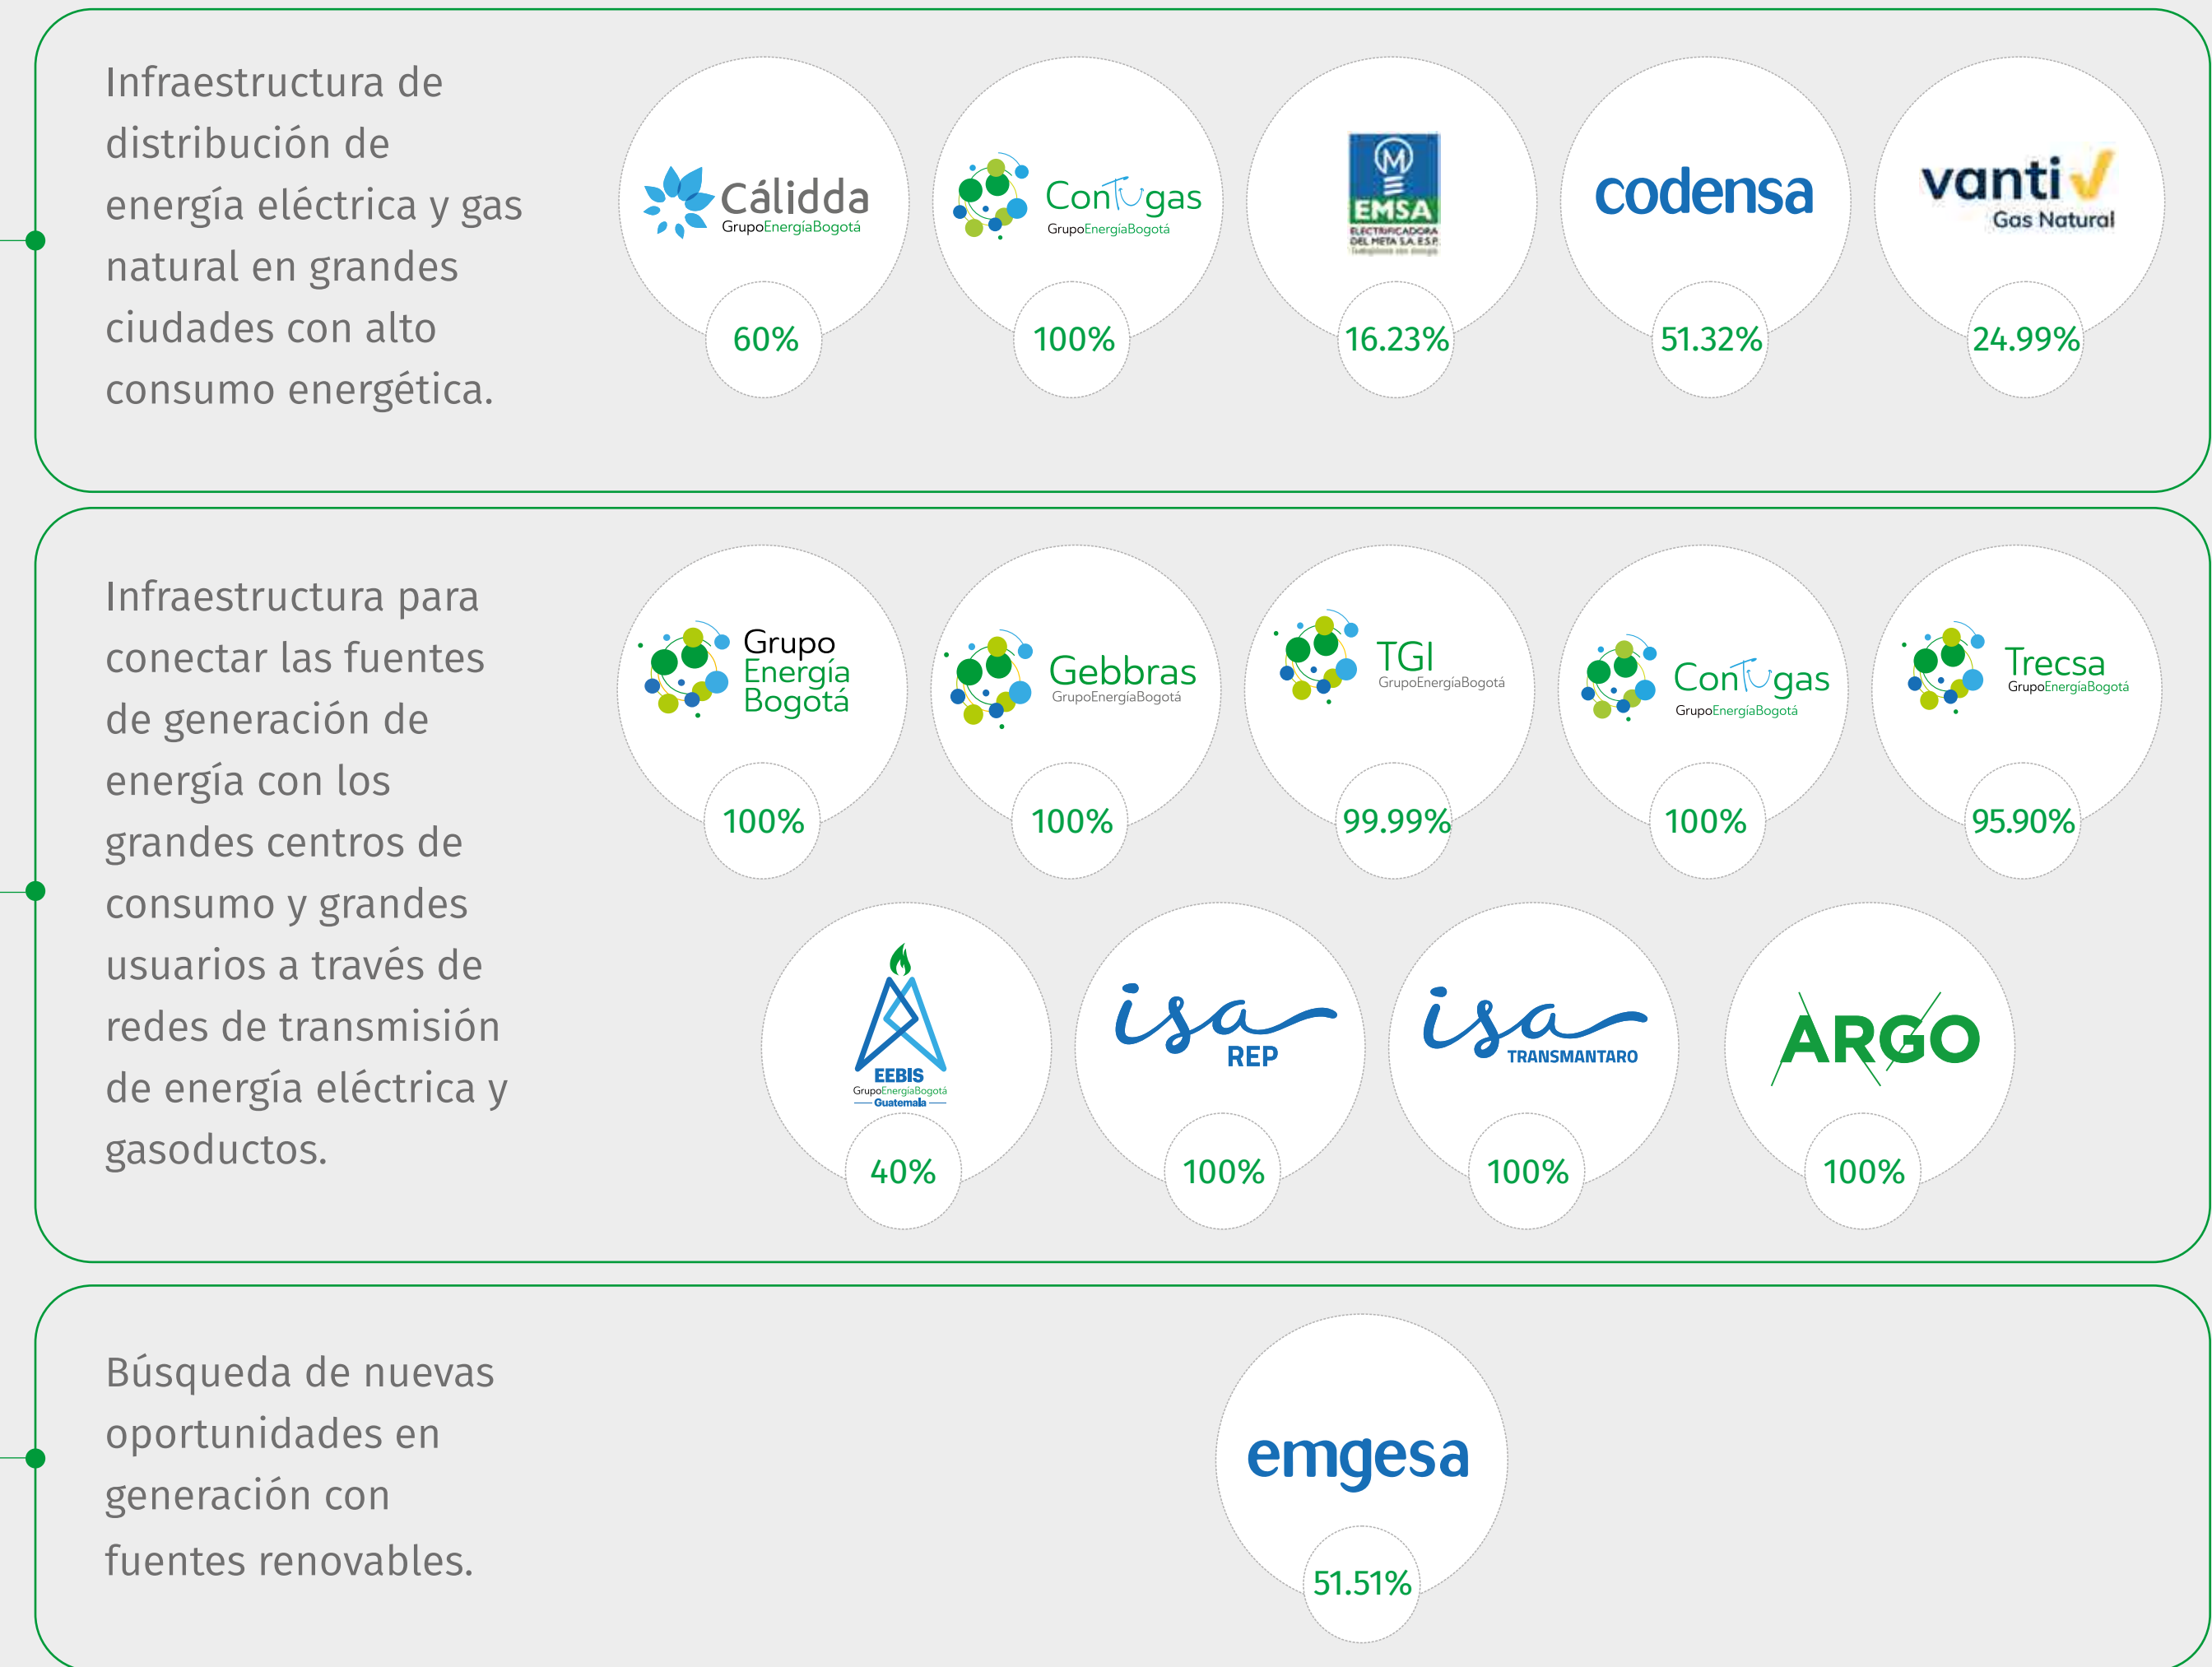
Infraestructura de distribución de energía eléctrica y gas natural en grandes ciudades con alto consumo energética.

Cálidda
GrupoEnergíaBogotá
60%

ConTugas
GrupoEnergíaBogotá
100%

EMSA
ELECTRIFICADORA DEL META S.A. E.S.P.
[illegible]
16.23%

codensa
51.32%

vanti
Gas Natural
24.99%

Infraestructura para conectar las fuentes de generación de energía con los grandes centros de consumo y grandes usuarios a través de redes de transmisión de energía eléctrica y gasoductos.

Grupo Energía Bogotá
100%

Gebbras
GrupoEnergíaBogotá
100%

TGI
GrupoEnergíaBogotá
99.99%

ConTugas
GrupoEnergíaBogotá
100%

Trecsa
GrupoEnergíaBogotá
95.90%

EEBIS
GrupoEnergíaBogotá
Guatemala
40%

isa
REP
100%

isa
TRANSMANTARO
100%

ARGO
100%

Búsqueda de nuevas oportunidades en generación con fuentes renovables.

emgesa
51.51%